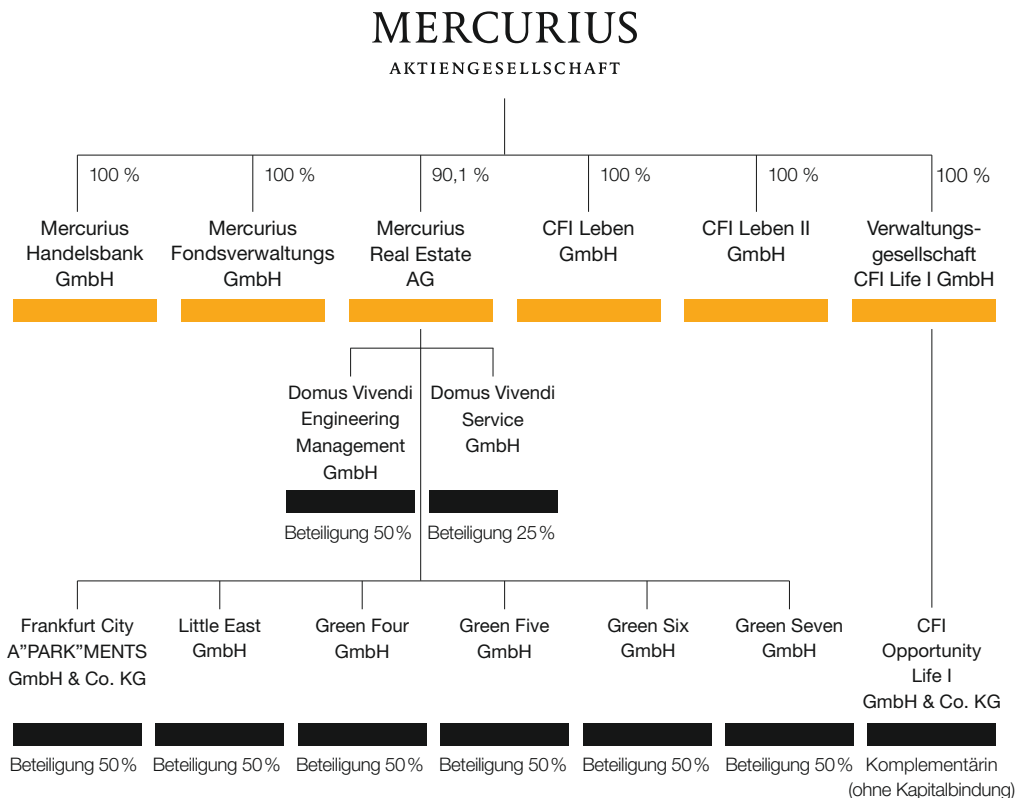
MERCURIUS
AKTIENGESELLSCHAFT

100 %
Mercurius Handelsbank GmbH

100 %
Mercurius Fondsverwaltungs GmbH

90,1 %
Mercurius Real Estate AG

100 %
CFI Leben GmbH

100 %
CFI Leben II GmbH

100 %
Verwaltungsgesellschaft CFI Life I GmbH

Domus Vivendi Engineering Management GmbH
Beteiligung 50 %

Domus Vivendi Service GmbH
Beteiligung 25 %

Frankfurt City A"PARK"MENTS GmbH & Co. KG
Beteiligung 50 %

Little East GmbH
Beteiligung 50 %

Green Four GmbH
Beteiligung 50 %

Green Five GmbH
Beteiligung 50 %

Green Six GmbH
Beteiligung 50 %

Green Seven GmbH
Beteiligung 50 %

CFI Opportunity Life I GmbH & Co. KG
Komplementärin (ohne Kapitalbindung)